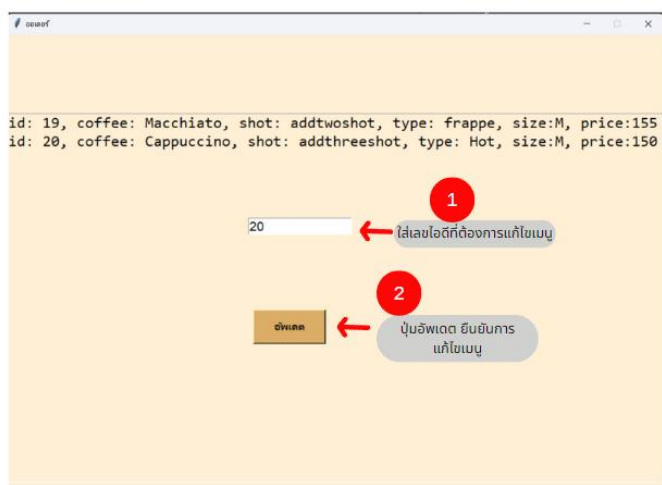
ออเดอร์

id: 19, coffee: Macchiato, shot: addtwoshot, type: frappe, size:M, price:155
id: 20, coffee: Cappuccino, shot: addthreeshot, type: Hot, size:M, price:150

20

1

ใส่เลขไอดีที่ต้องการแก้ไขเมนู

2

อัพเดต

ปุ่มอัพเดต ยืนยันการแก้ไขเมนู